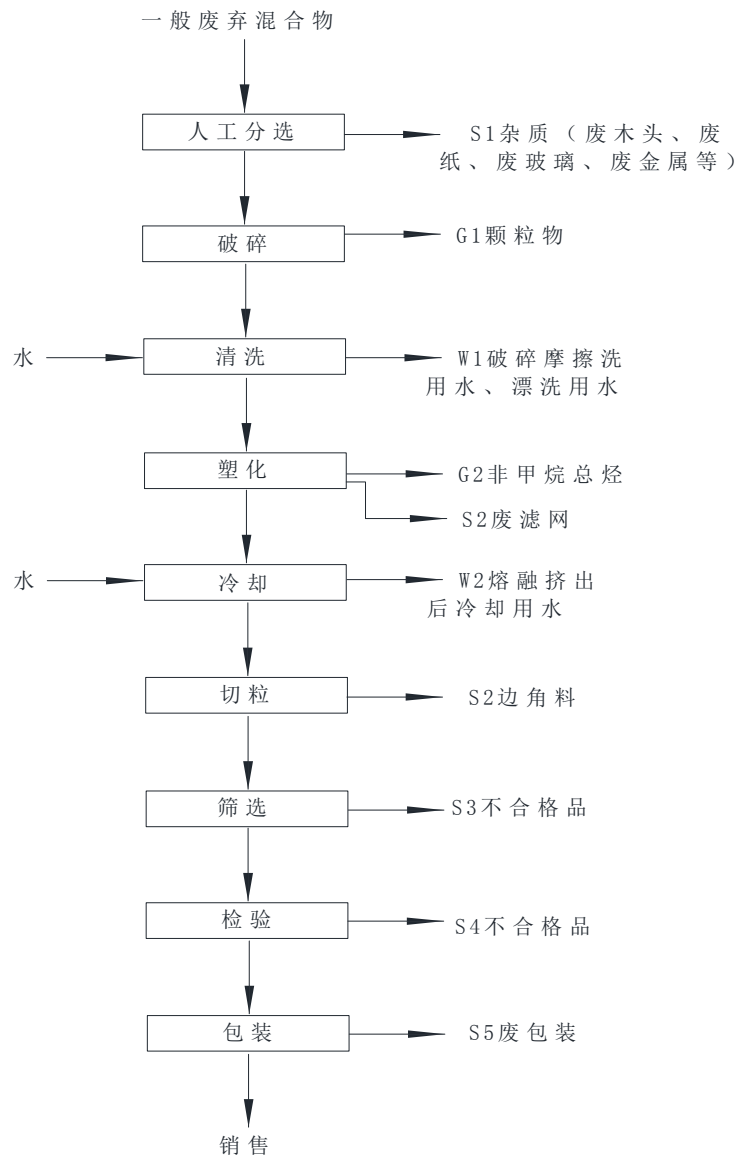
一般废弃混合物

人工分选

S1杂质（废木头、废纸、废玻璃、废金属等）

破碎

G1颗粒物

水

清洗

W1破碎摩擦洗用水、漂洗用水

塑化

G2非甲烷总烃

S2废滤网

水

冷却

W2熔融挤出后冷却用水

切粒

S2边角料

筛选

S3不合格品

检验

S4不合格品

包装

S5废包装

销售